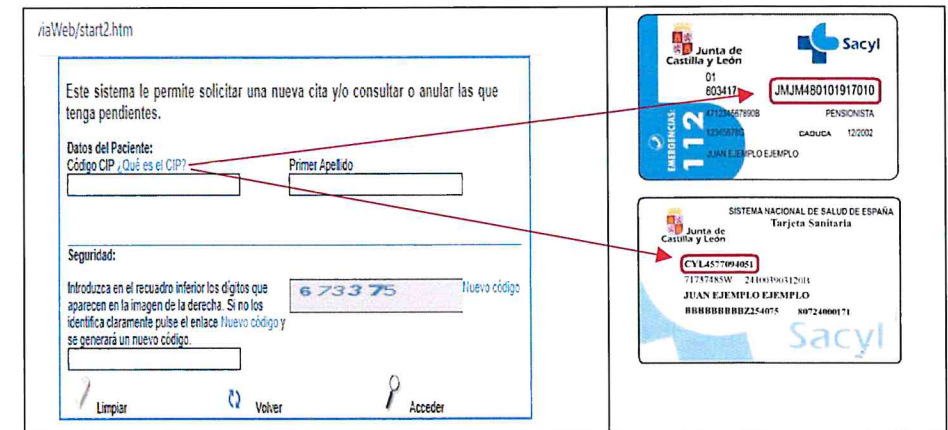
/iaWeb/start2.htm

Este sistema le permite solicitar una nueva cita y/o consultar o anular las que tenga pendientes.

Datos del Paciente:
Código CIP ¿Qué es el CIP?

Primer Apellido

Seguridad:

Introduzca en el recuadro inferior los dígitos que aparecen en la imagen de la derecha. Si no los identifica claramente pulse el enlace Nuevo código y se generará un nuevo código.

673375

Nuevo código

Limpiar

Volver

Acceder

Junta de Castilla y León

Sacyl

01
803417

JMJM480101917010

EMERGENCIAS 112

471234567890B

PENSIONISTA

123456780

CADUCA 12/2002

JUAN EJEMPLO EJEMPLO

Junta de Castilla y León

SISTEMA NACIONAL DE SALUD DE ESPAÑA
Tarjeta Sanitaria

CYL4577094051

71747485W 24100390312013

JUAN EJEMPLO EJEMPLO

BBBBBBBBBZ254075 80724000171

Sacyl